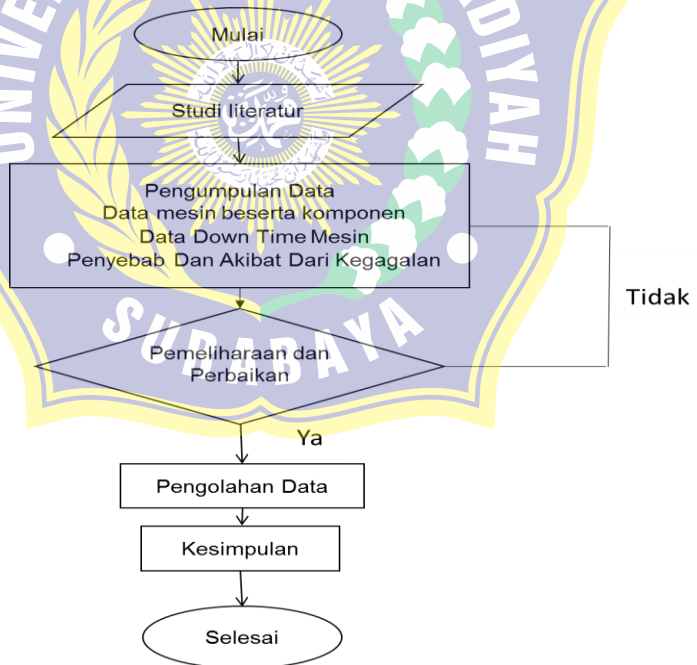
Mulai

Studi literatur

Pengumpulan Data
Data mesin beserta komponen
Data Down Time Mesin
Penyebab Dan Akibat Dari Kegagalan

Tidak

Pemeliharaan dan Perbaikan

Ya

Pengolahan Data

Kesimpulan

Selesai

UNIVERSITAS MUHAMMADIYAH SURABAYA